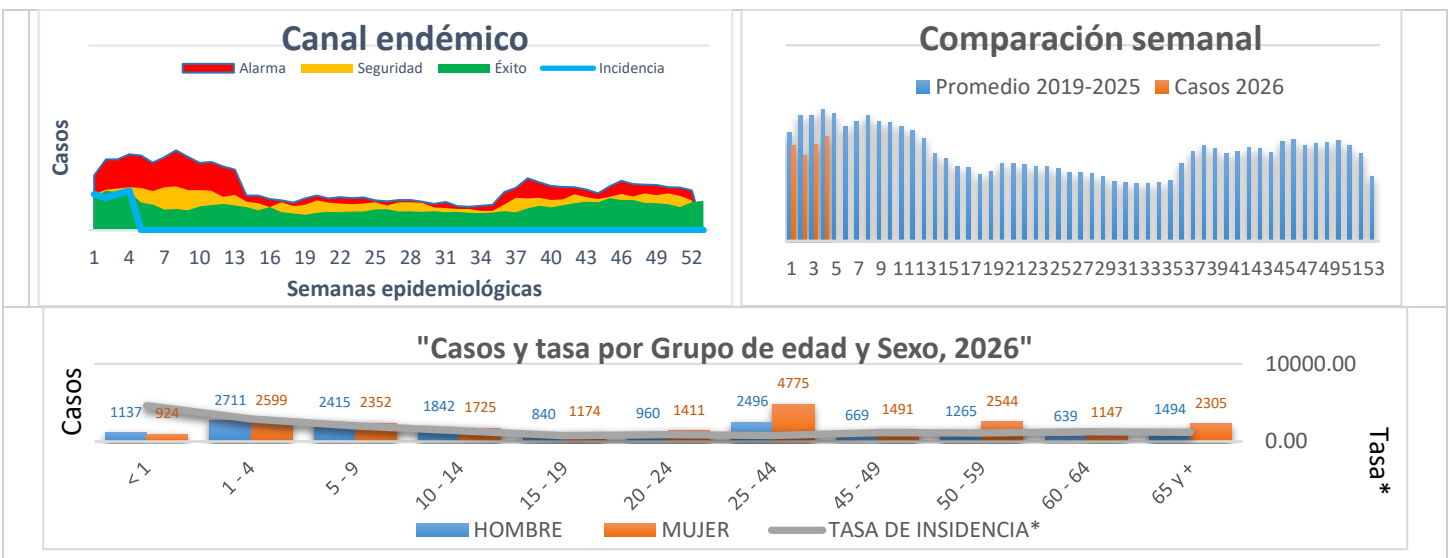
Canal endémico

Alarma Seguridad Éxito Incidencia

Casos

1 4 7 10 13 16 19 22 25 28 31 34 37 40 43 46 49 52

Semanas epidemiológicas

Comparación semanal

Promedio 2019-2025 Casos 2026

1 3 5 7 9 11131517192123252729313335373941434547495153

"Casos y tasa por Grupo de edad y Sexo, 2026"

Casos

| | < 1 | 1 - 4 | 5 - 9 | 10 - 14 | 15 - 19 | 20 - 24 | 25 - 44 | 45 - 49 | 50 - 59 | 60 - 64 | 65 y + |
|---|---|---|---|---|---|---|---|---|---|---|---|
| HOMBRE | 1137 | 2711 | 2415 | 1842 | 840 | 960 | 2496 | 669 | 1265 | 639 | 1494 |
| MUJER | 924 | 2599 | 2352 | 1725 | 1174 | 1411 | 4775 | 1491 | 2544 | 1147 | 2305 |

10000.00
0.00

Tasa*

HOMBRE MUJER TASA DE INSIDENCIA*